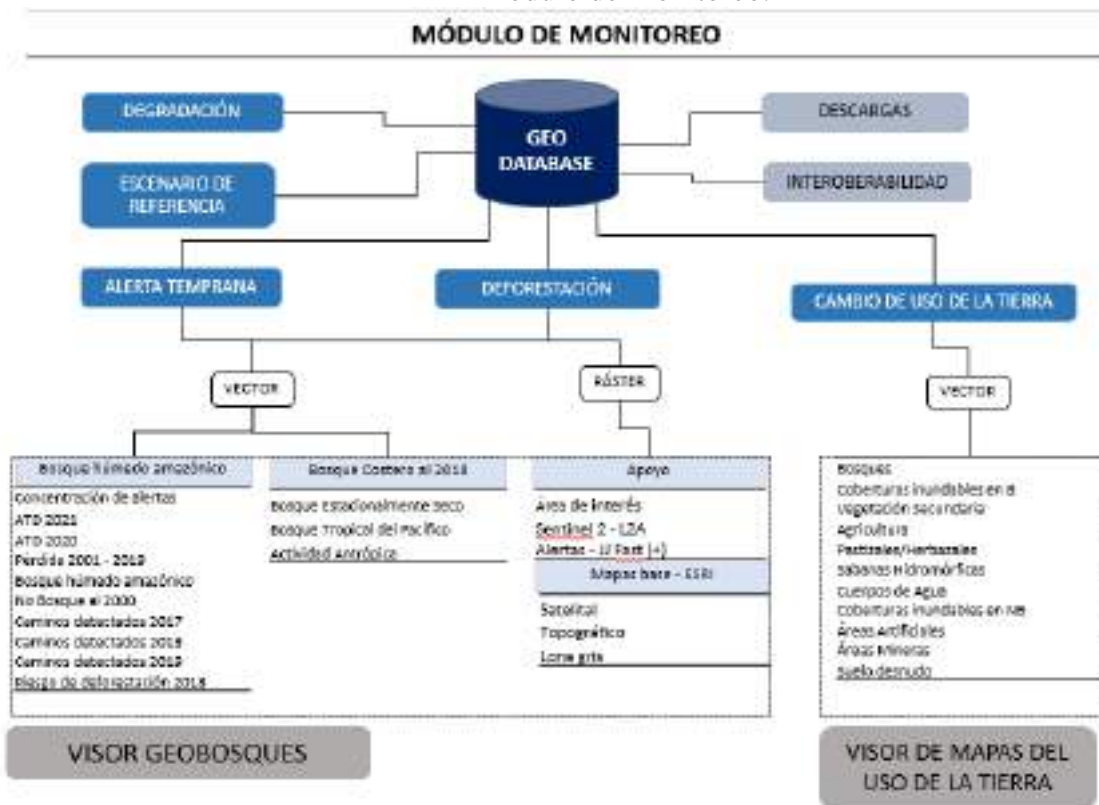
MÓDULO DE MONITOREO

DEGRADACIÓN

ESCENARIO DE REFERENCIA

GEO DATABASE

DESCARGAS

INTEROBERABILIDAD

ALERTA TEMPRANA

DEFORESTACIÓN

CAMBIO DE USO DE LA TIERRA

VECTOR

RÁSTER

VECTOR

Bosque húmedo amazónico
Concentración de alertas
ATD 2021
ATD 2020
Pérdida 2001 - 2019
Bosque húmedo amazónico
No Bosque al 2000
Caminos detectados 2017
Caminos detectados 2018
Caminos detectados 2019
Riesgo de deforestación 2018

Bosque Costero al 2018
Bosque Estacionalmente seco
Bosque Tropical del Pacífico
Actividad Antrópica

Apoyo
Área de interés
Sentinel 2 - L2A
Alertas - JJ Fast (+)
Mapas base - ESRI
Satelital
Topográfico
Lona gris

Bosques
Coberturas inundables en el
Vegetación secundaria
Agricultura
Pastizales/Herbazales
Sabanas Hidromórficas
Cuerpos de Agua
Coberturas inundables en NB
Áreas Artificiales
Áreas Mineras
Suelo desnudo

VISOR GEOBOSQUES

VISOR DE MAPAS DEL USO DE LA TIERRA